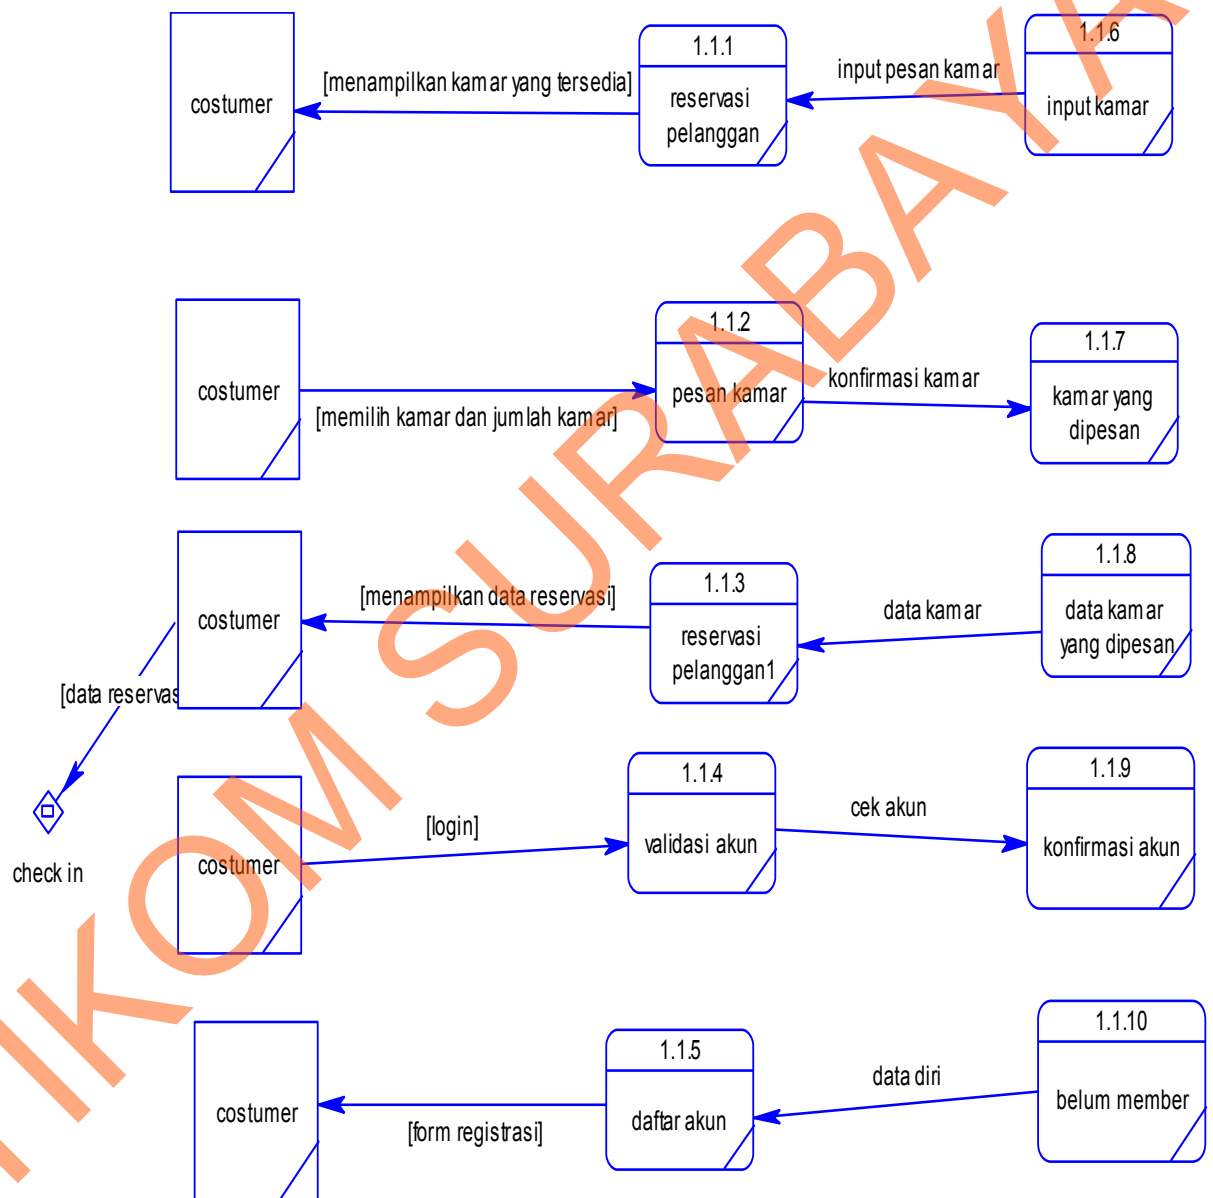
costumer

[menampilkan kamar yang tersedia]

1.1.1
reservasi pelanggan

input pesan kamar

1.1.6
input kamar

costumer

[memilih kamar dan jumlah kamar]

1.1.2
pesan kamar

konfirmasi kamar

1.1.7
kamar yang dipesan

costumer

[menampilkan data reservasi]

1.1.3
reservasi pelanggan1

data kamar

1.1.8
data kamar yang dipesan

[data reservas

check in

costumer

[login]

1.1.4
validasi akun

cek akun

1.1.9
konfirmasi akun

costumer

[form registrasi]

1.1.5
daftar akun

data diri

1.1.10
belum member

IKOM SURABAYA